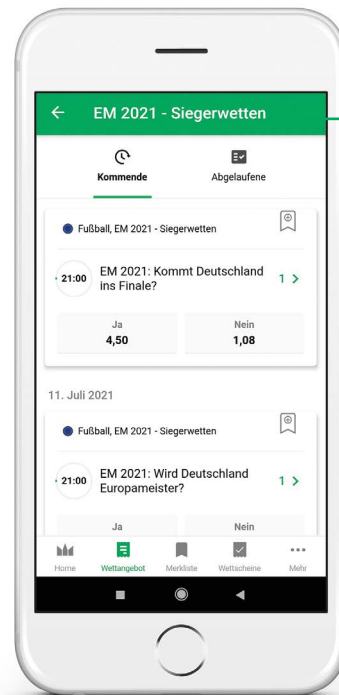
EM 2021 - Siegerwetten

Kommende

Abgelaufene

Fußball, EM 2021 - Siegerwetten

21:00 EM 2021: Kommt Deutschland ins Finale? 1 >

| Ja | Nein |
|---|---|
| 4,50 | 1,08 |

11. Juli 2021

Fußball, EM 2021 - Siegerwetten

21:00 EM 2021: Wird Deutschland Europameister? 1 >

Ja Nein

Home Wettangebot Merkliste Wettscheine Mehr